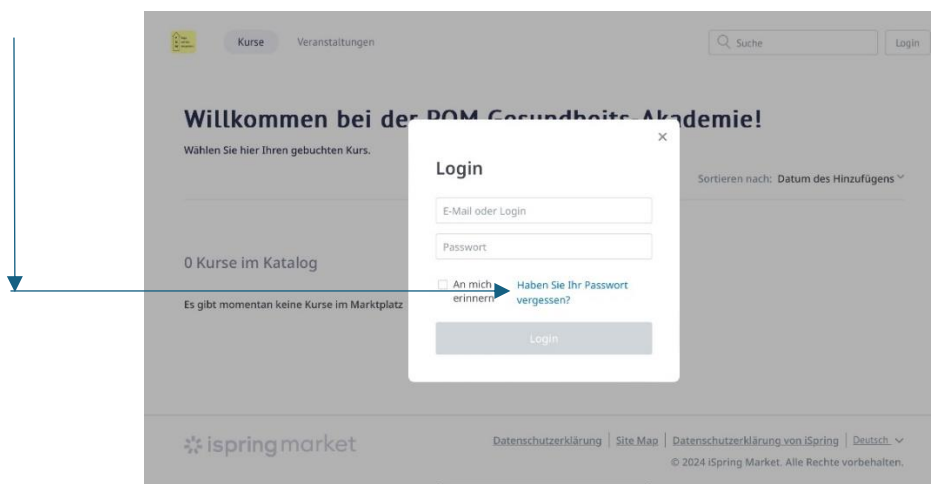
Kurse Veranstaltungen

Suche

Login

Willkommen bei der POM Gesundheits-Akademie!

Wählen Sie hier Ihren gebuchten Kurs.

Sortieren nach: Datum des Hinzufügens

0 Kurse im Katalog

Es gibt momentan keine Kurse im Marktplatz

Login

×

E-Mail oder Login

Passwort

An mich erinnern

Haben Sie Ihr Passwort vergessen?

Login

ispring market

Datenschutzerklärung | Site Map | Datenschutzerklärung von iSpring | Deutsch

© 2024 iSpring Market. Alle Rechte vorbehalten.